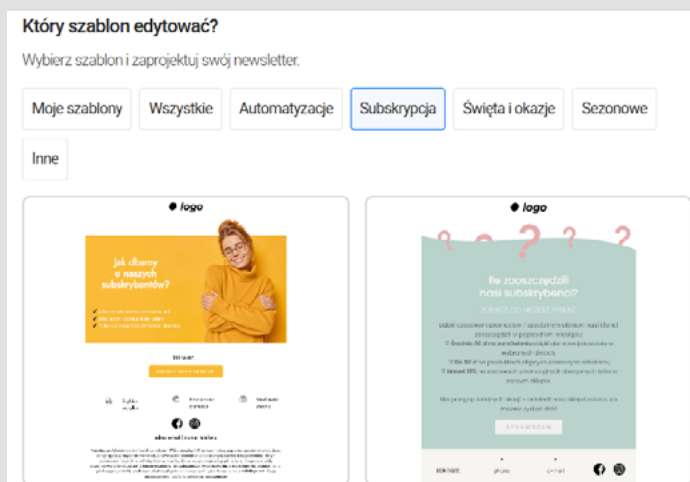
Który szablon edytować?

Wybierz szablon i zaprojektuj swój newsletter.

Moje szablony | Wszystkie | Automatyzacje | Subskrypcja | Święta i okazje | Sezonowe | Inne

logo

Jak dbamy o naszych subskrybentów?

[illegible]

logo

Ile zaoszczędzili nasi subskrybenci?

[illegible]

SPRAWDZAM

KONTAKT